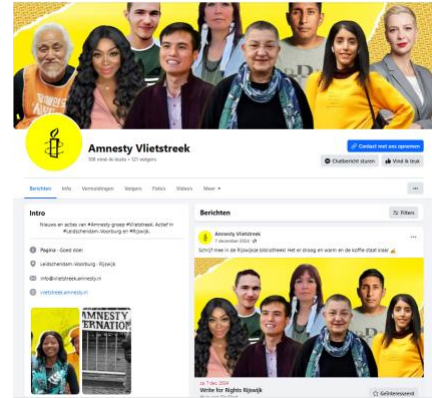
Amnesty Vlietstreek

508 vind-ik-leuks • 521 volgers

Contact met ons opnemen

Chatbericht sturen

Vind ik leuk

Berichten Info Vermeldingen Volgers Foto's Video's Meer

Intro

Nieuws en acties van #Amnesty groep #Vlietstreek. Actief in #Leidschendam-Voorburg en #Rijswijk.

Pagina · Goed doel

Leidschendam-Voorburg, Rijswijk

info@vlietstreek.amnesty.nl

vlietstreek.amnesty.nl

AMNESTY
ERNATION

Berichten

Filters

Amnesty Vlietstreek
7 december 2024

Schrijf mee in de Rijswijkse bibliotheek! Het er droog en warm en de koffie staat klaar

za 7 dec 2024
Write for Rights Rijswijk

Geïnteresseerd